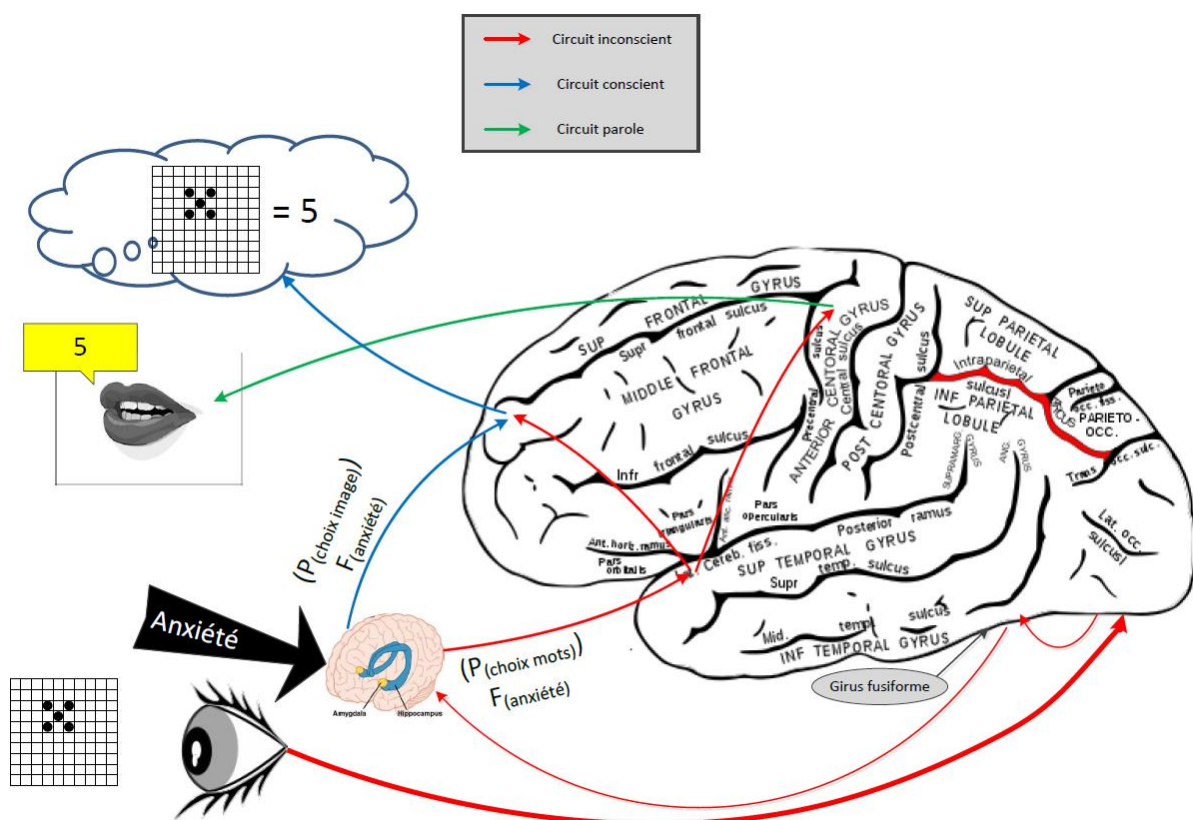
Circuit inconscient

Circuit conscient

Circuit parole

= 5

5

$(P_{(choix\ image)})$
$F_{(anxiété)}$

Anxiété

Amygdala Hippocampus

$(P_{(choix\ mots)})$
$F_{(anxiété)}$

Girus fusiforme

SUP FRONTAL GYRUS
Supr frontal sulcus
MIDDLE FRONTAL GYRUS
Infr frontal sulcus
Pars triangularis
Pars opercularis
Ant. horiz. ramus
Ant. asc. ramus
Pars orbitalis
Cereb. fiss.
Posterior ramus
Precentral sulcus
ANTERIOR CENTRAL GYRUS
Central sulcus
POST CENTORAL GYRUS
Postcentral sulcus
SUP PARIETAL LOBULE
Intraparietal sulcus
INF PARIETAL LOBULE
SUPRAMARG GYRUS
ANG GYRUS
Parieto occ. fiss.
PARIETO-OCC.
Trans occ. sulc.
Lat. occ. sulcus
SUP TEMPORAL GYRUS
Supr temp. sulcus
Mid. temp. sulcus
INF TEMPORAL GYRUS